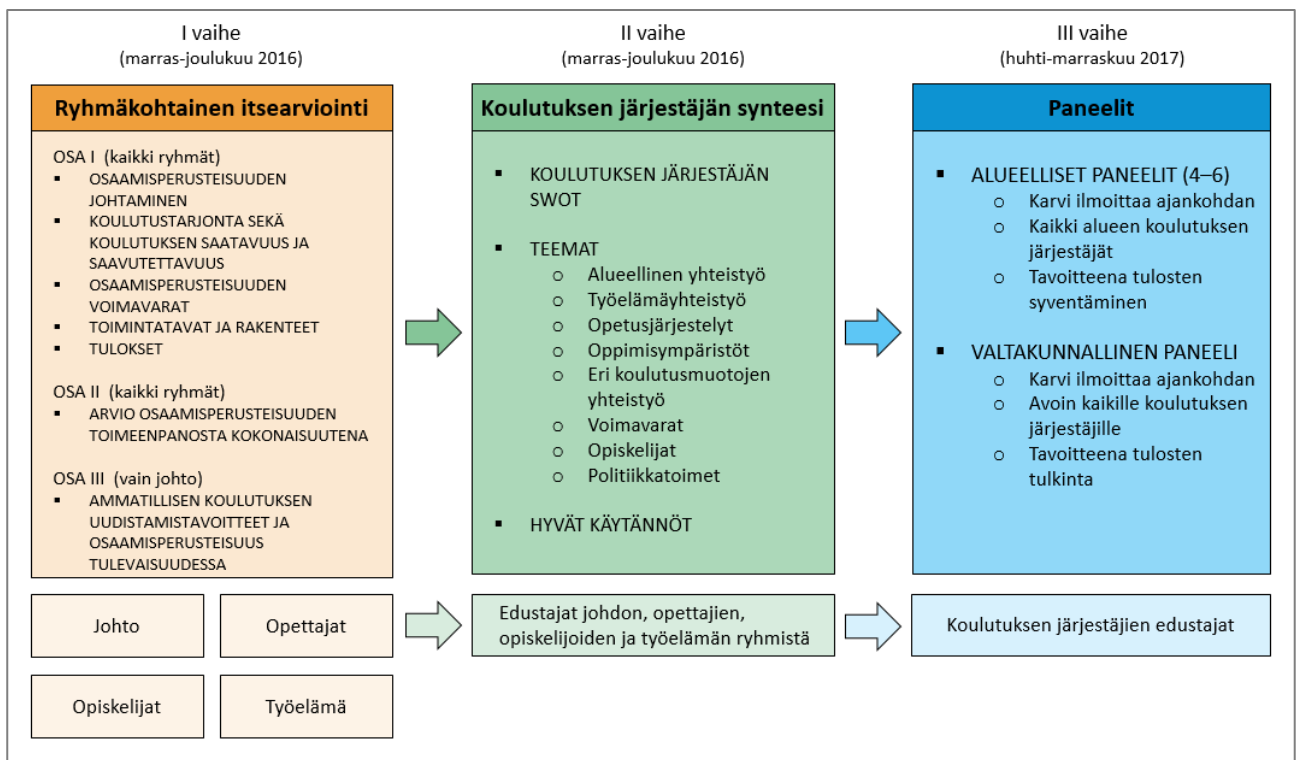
I vaihe
(marras-joulukuu 2016)

Ryhmäkohtainen itsearviointi

OSA I (kaikki ryhmät)
▪ OSAAMISPERUSTEISUUDEN JOHTAMINEN
▪ KOULUTUSTARJONTA SEKÄ KOULUTUKSEN SAATAVUUS JA SAAVUTETTAVUUS
▪ OSAAMISPERUSTEISUUDEN VOIMAVARAT
▪ TOIMINTATAVAT JA RAKENTEET
▪ TULOKSET

OSA II (kaikki ryhmät)
▪ ARVIO OSAAMISPERUSTEISUUDEN TOIMEENPANOSTA KOKONAISUUTENA

OSA III (vain johto)
▪ AMMATILLISEN KOULUTUKSEN UUDISTAMISTAVOITTEET JA OSAAMISPERUSTEISUUS TULEVAISUUDESSA

Johto

Opettajat

Opiskelijat

Työelämä

II vaihe
(marras-joulukuu 2016)

Koulutuksen järjestäjän synteesi

▪ KOULUTUKSEN JÄRJESTÄJÄN SWOT

▪ TEEMAT
o Alueellinen yhteistyö
o Työelämäyhteistyö
o Opetusjärjestelyt
o Oppimisympäristöt
o Eri koulutusmuotojen yhteistyö
o Voimavarat
o Opiskelijat
o Politiikkatoimet

▪ HYVÄT KÄYTÄNNÖT

Edustajat johdon, opettajien, opiskelijoiden ja työelämän ryhmistä

III vaihe
(huhti-marraskuu 2017)

Paneelit

▪ ALUEELLISET PANEELIT (4–6)
o Karvi ilmoittaa ajankohdan
o Kaikki alueen koulutuksen järjestäjät
o Tavoitteena tulosten syventäminen

▪ VALTAKUNNALLINEN PANEELI
o Karvi ilmoittaa ajankohdan
o Avoin kaikille koulutuksen järjestäjille
o Tavoitteena tulosten tulkinta

Koulutuksen järjestäjien edustajat